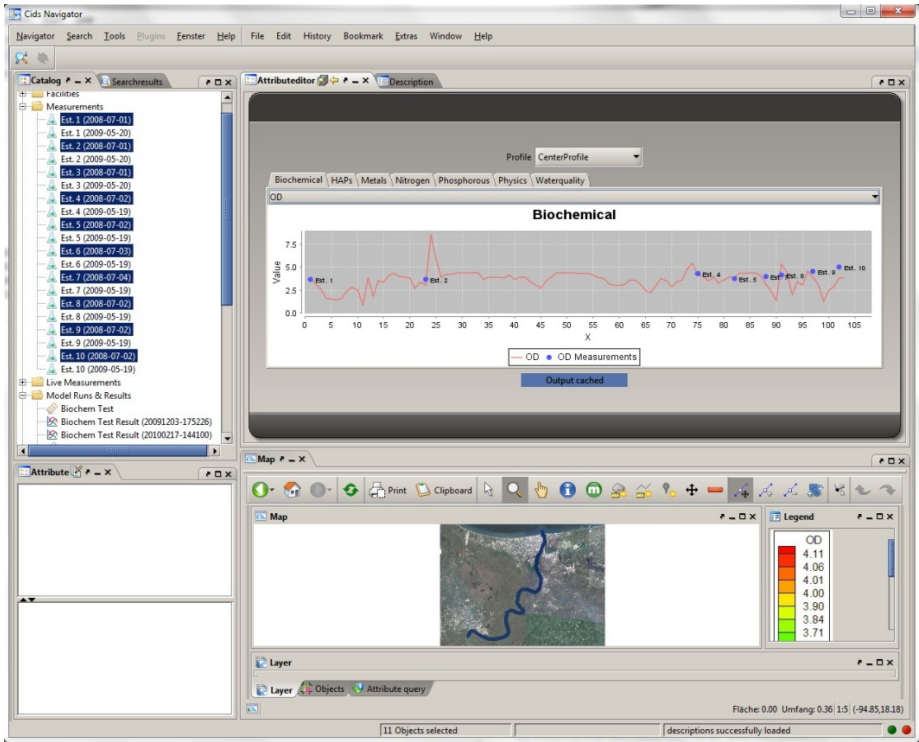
Cids Navigator

Navigator Search Tools Plugins Fenster Help File Edit History Bookmark Extras Window Help

Catalog Searchresults

Facilities
Measurements
Est. 1 (2008-07-01)
Est. 1 (2009-05-20)
Est. 2 (2008-07-01)
Est. 2 (2009-05-20)
Est. 3 (2008-07-01)
Est. 3 (2009-05-20)
Est. 4 (2008-07-02)
Est. 4 (2009-05-19)
Est. 5 (2008-07-02)
Est. 5 (2009-05-19)
Est. 6 (2008-07-03)
Est. 6 (2009-05-19)
Est. 7 (2008-07-04)
Est. 7 (2009-05-19)
Est. 8 (2008-07-02)
Est. 8 (2009-05-19)
Est. 9 (2008-07-02)
Est. 9 (2009-05-19)
Est. 10 (2008-07-02)
Est. 10 (2009-05-19)
Live Measurements
Model Runs & Results
Biochem Test
Biochem Test Result (20091203-175226)
Biochem Test Result (20100217-144100)

Attribute

Attributeditor Description

Profile CenterProfile

Biochemical HAPs Metals Nitrogen Phosphorous Physics Waterquality

OD

Biochemical

Value
7.5
5.0
2.5
0.0
0 5 10 15 20 25 30 35 40 45 50 55 60 65 70 75 80 85 90 95 100
X

Est. 1 Est. 2 Est. 4 Est. 5 Est. 6 Est. 7 Est. 8 Est. 9 Est. 10

OD OD Measurements

Output cached

Map

Print Clipboard

Map

Legend

OD
4.11
4.06
4.01
4.00
3.90
3.84
3.71

Layer

Layer Objects Attribute query

Fläche: 0.00 Umfang: 0.36 1:5 (-94.85,18.18)

11 Objects selected

descriptions successfully loaded